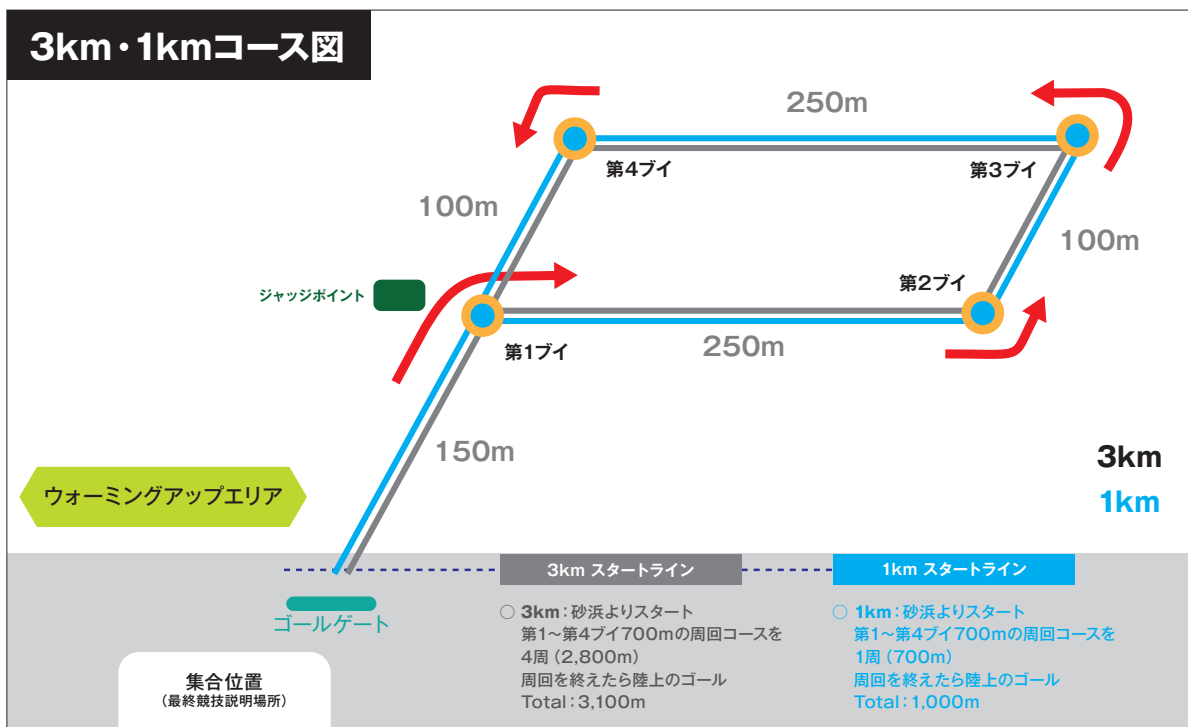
3km・1kmコース図

250m

第4ブイ

第3ブイ

100m

100m

ジャッジポイント

第2ブイ

第1ブイ

250m

150m

3km
1km

ウォーミングアップエリア

3km スタートライン

1km スタートライン

ゴールゲート

○ 3km：砂浜よりスタート
第1～第4ブイ700mの周回コースを4周（2,800m）
周回を終えたら陸上のゴール
Total：3,100m

○ 1km：砂浜よりスタート
第1～第4ブイ700mの周回コースを1周（700m）
周回を終えたら陸上のゴール
Total：1,000m

集合位置
（最終競技説明場所）